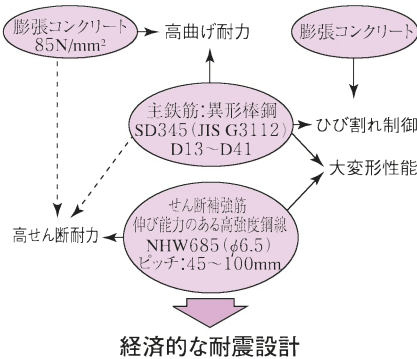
膨張コンクリート
85N/mm²

高曲げ耐力

膨張コンクリート

主鉄筋:異形棒鋼
SD345 (JIS G3112)
D13～D41

ひび割れ制御

大変形性能

高せん断耐力

せん断補強筋
伸び能力のある高強度鋼線
NHW685 ($\phi$6.5)
ピッチ:45～100mm

経済的な耐震設計